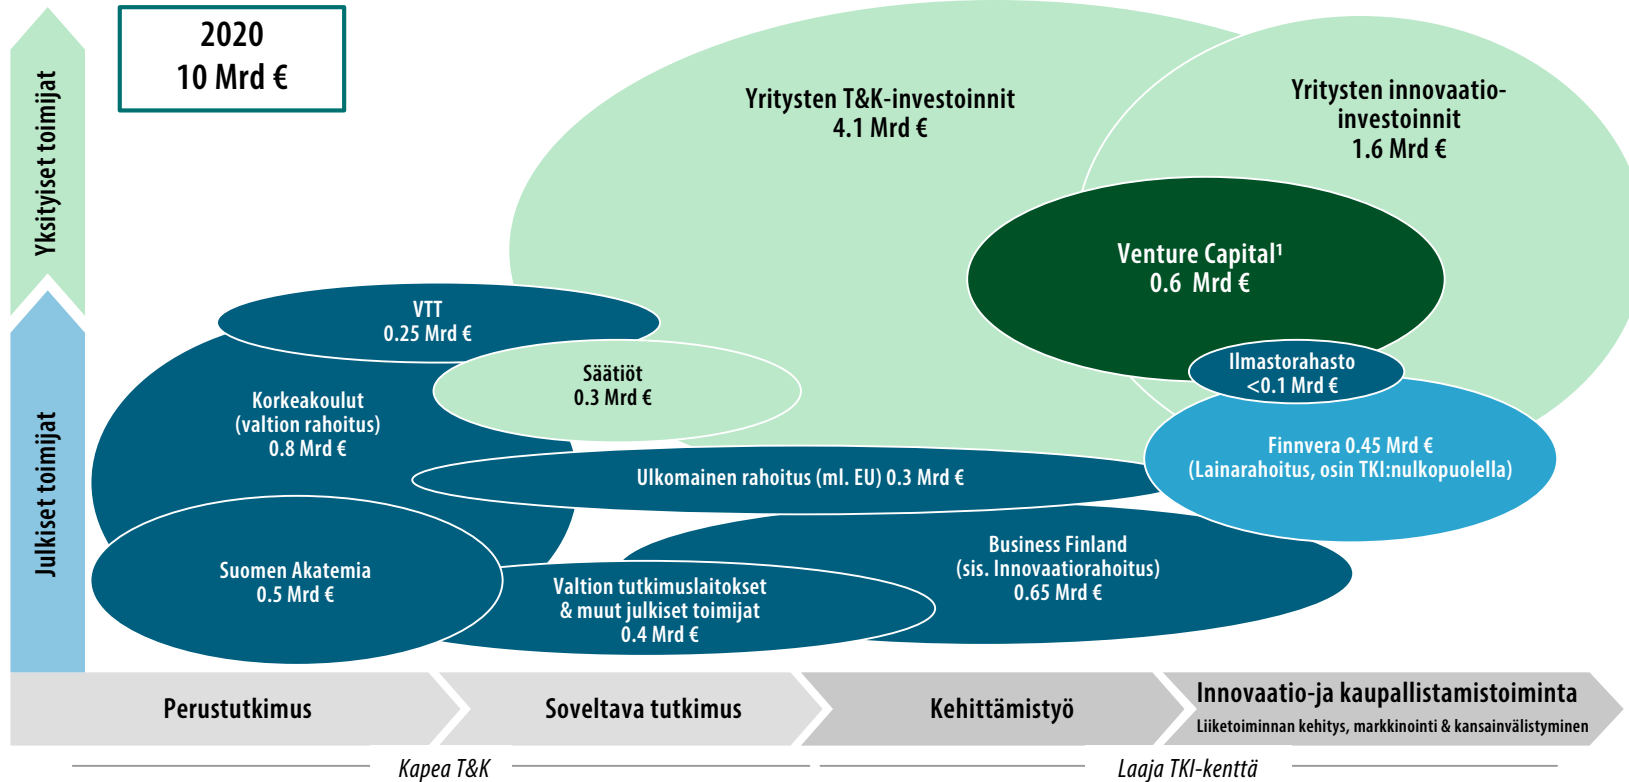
2020
10 Mrd €

Yksityiset toimijat

Julkiset toimijat

Yritysten T&K-investoinnit
4.1 Mrd €

Yritysten innovaatio-investoinnit
1.6 Mrd €

Venture Capital¹
0.6 Mrd €

Ilmastorahasto
<0.1 Mrd €

Finnvera 0.45 Mrd €
(Lainarahoitus, osin TKI:nulkopuolella)

VTT
0.25 Mrd €

Säätiöt
0.3 Mrd €

Korkeakoulut
(valtion rahoitus)
0.8 Mrd €

Ulkomainen rahoitus (ml. EU) 0.3 Mrd €

Business Finland
(sis. Innovaatiorahoitus)
0.65 Mrd €

Suomen Akatemia
0.5 Mrd €

Valtion tutkimuslaitokset
& muut julkiset toimijat
0.4 Mrd €

Perustutkimus

Soveltava tutkimus

Kehittämistyö

Innovaatio-ja kaupallistamistoiminta
Liiketoiminnan kehitys, markkinointi & kansainvälistyminen

Kapea T&K

Laaja TKI-kenttä